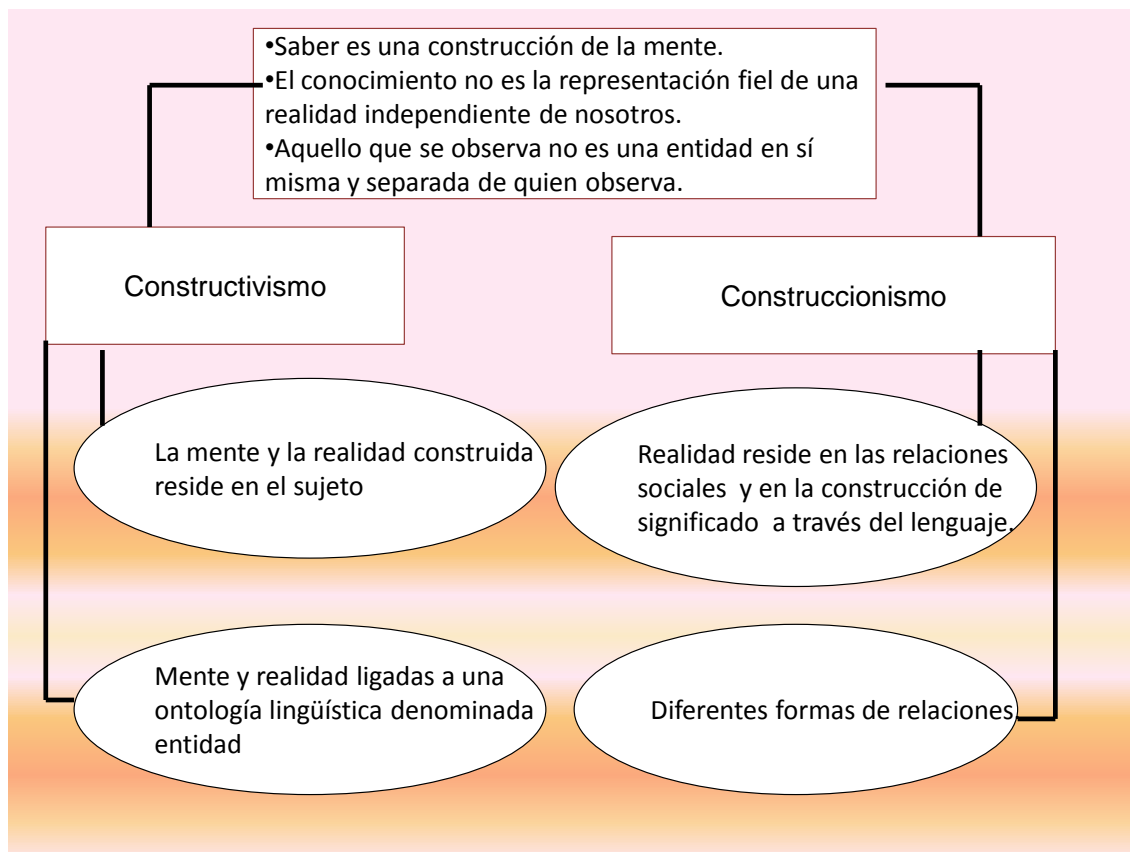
•Saber es una construcción de la mente.
•El conocimiento no es la representación fiel de una realidad independiente de nosotros.
•Aquello que se observa no es una entidad en sí misma y separada de quien observa.

Constructivismo

Construccionismo

La mente y la realidad construida reside en el sujeto

Realidad reside en las relaciones sociales y en la construcción de significado a través del lenguaje.

Mente y realidad ligadas a una ontología lingüística denominada entidad

Diferentes formas de relaciones